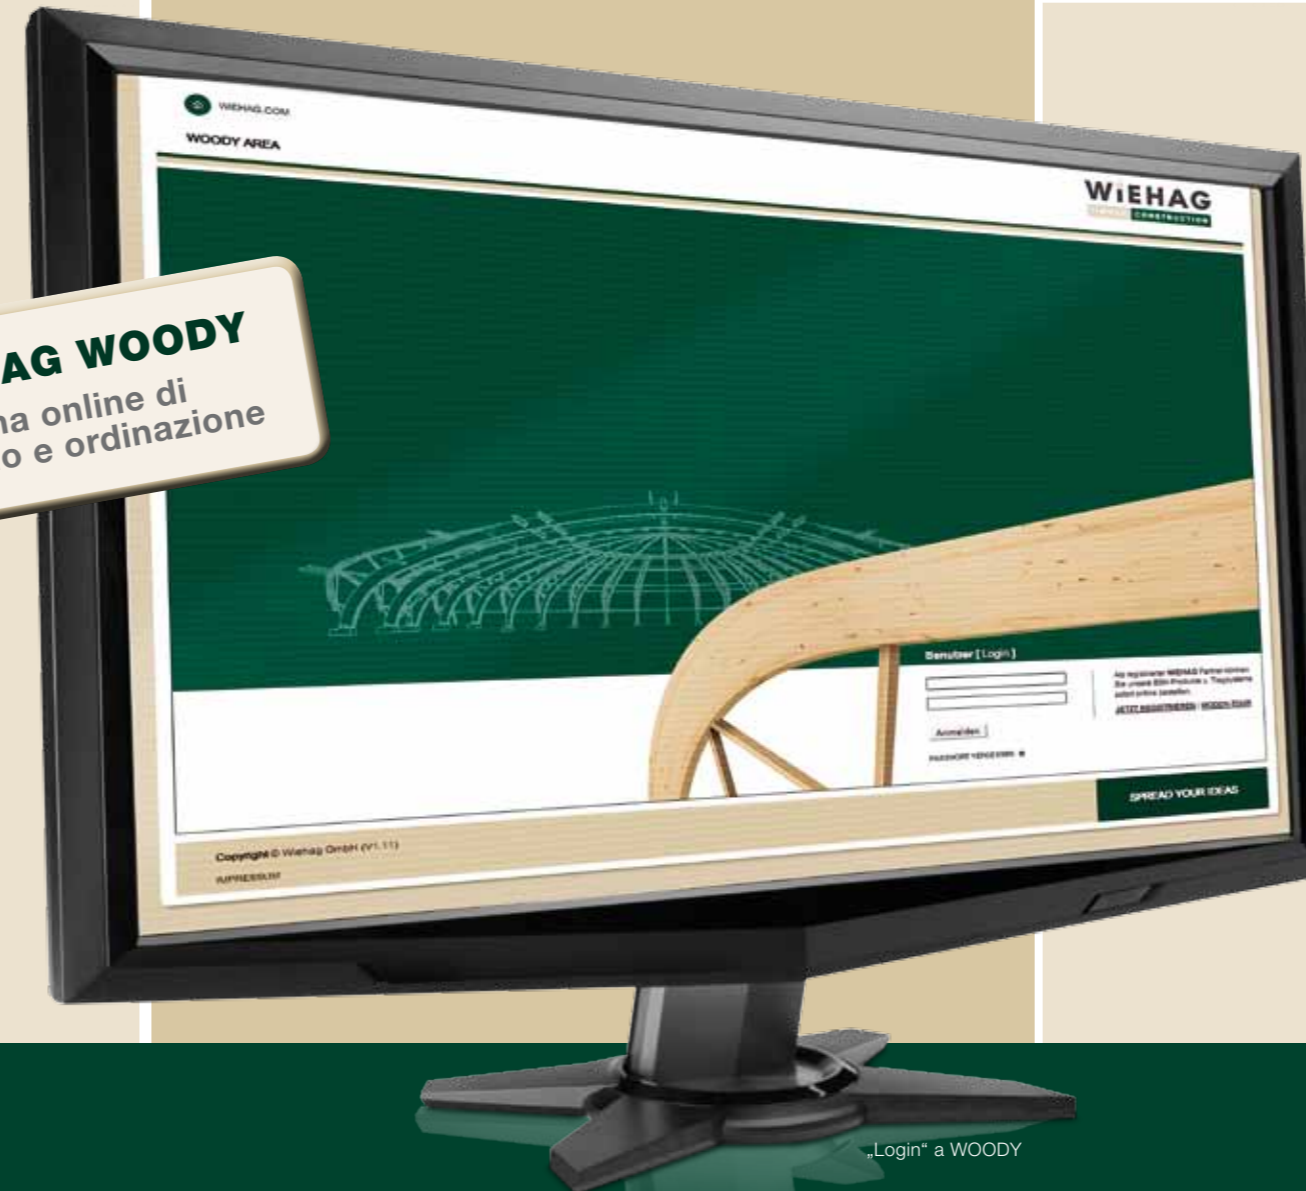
WIEHAG.COM

WOODY AREA

WIEHAG
TIMBER CONSTRUCTION

AG WOODY
na online di
o e ordinazione

Benutzer [ Login ]

Als registrierter WIEHAG Partner können Sie unsere BSH-Produkte u. Trägersysteme sofort online bestellen.

JETZT REGISTRIEREN | WOODY-TOUR

Anmelden

PASSWORT VERGESSEN

SPREAD YOUR IDEAS

Copyright © Wiehag GmbH (V1.11)

IMPRESSUM

„Login“ a WOODY